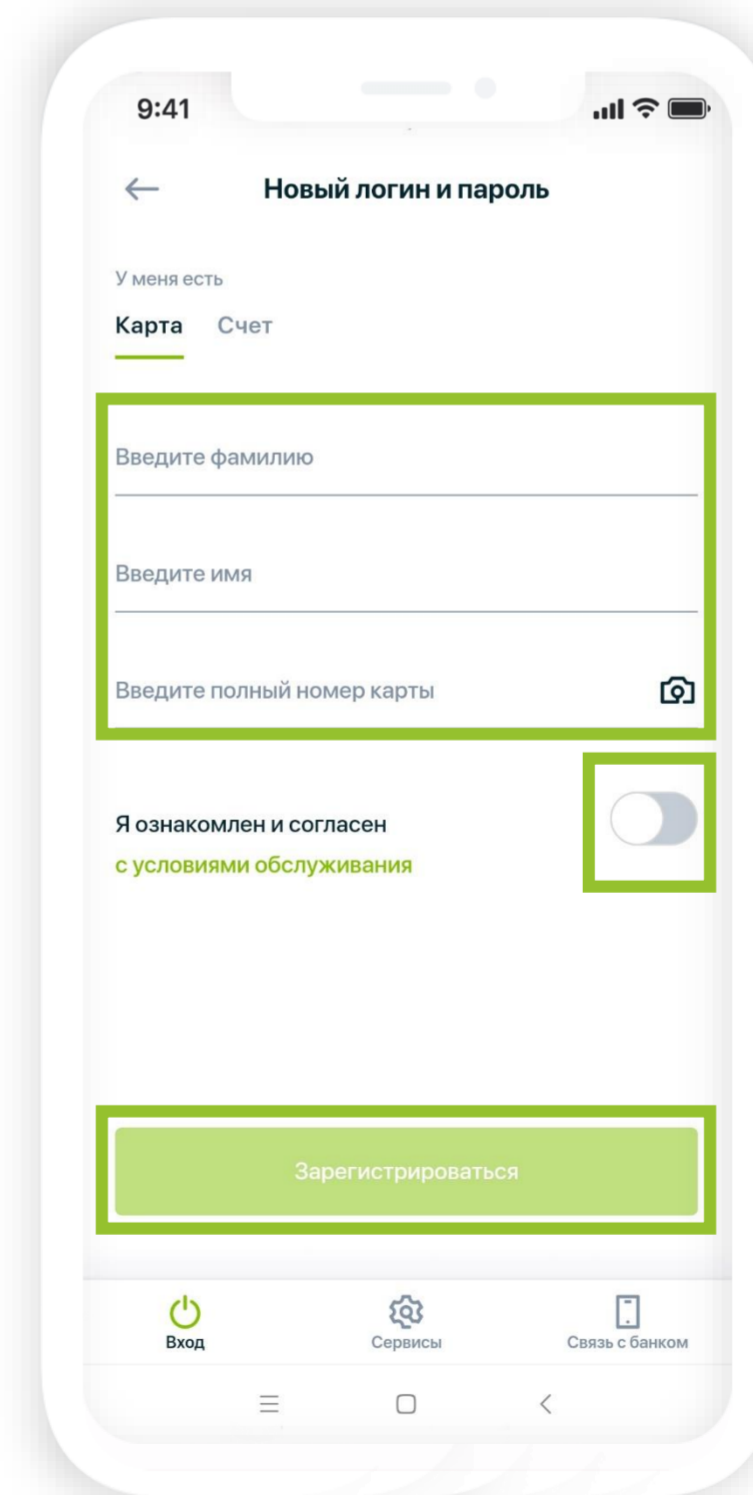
9:41

Новый логин и пароль

У меня есть

Карта Счет

Введите фамилию

Введите имя

Введите полный номер карты

Я ознакомлен и согласен
с условиями обслуживания

Зарегистрироваться

Вход Сервисы Связь с банком